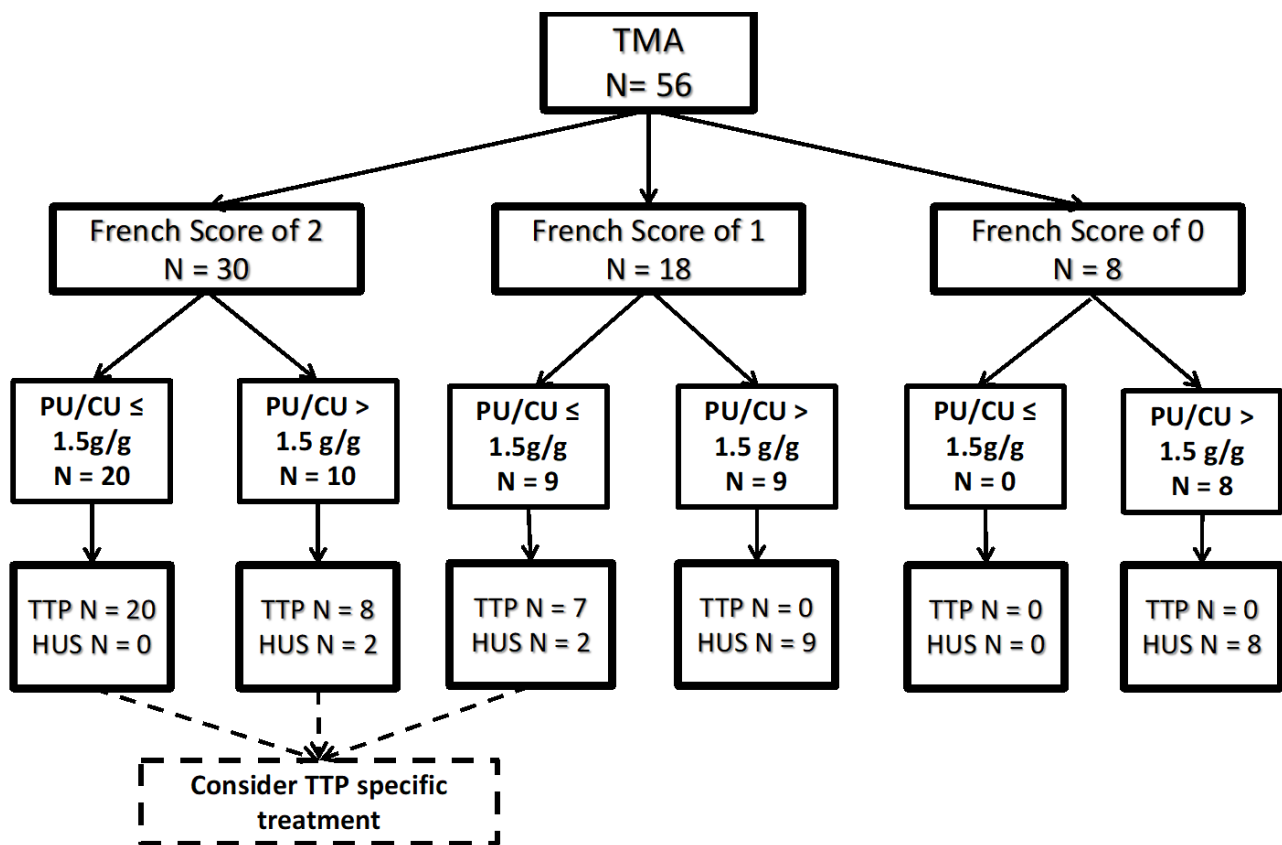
TMA
N= 56

French Score of 2
N = 30

French Score of 1
N = 18

French Score of 0
N = 8

PU/CU ≤ 1.5g/g
N = 20

PU/CU > 1.5 g/g
N = 10

PU/CU ≤ 1.5g/g
N = 9

PU/CU > 1.5 g/g
N = 9

PU/CU ≤ 1.5g/g
N = 0

PU/CU > 1.5 g/g
N = 8

TTP N = 20
HUS N = 0

TTP N = 8
HUS N = 2

TTP N = 7
HUS N = 2

TTP N = 0
HUS N = 9

TTP N = 0
HUS N = 0

TTP N = 0
HUS N = 8

Consider TTP specific treatment